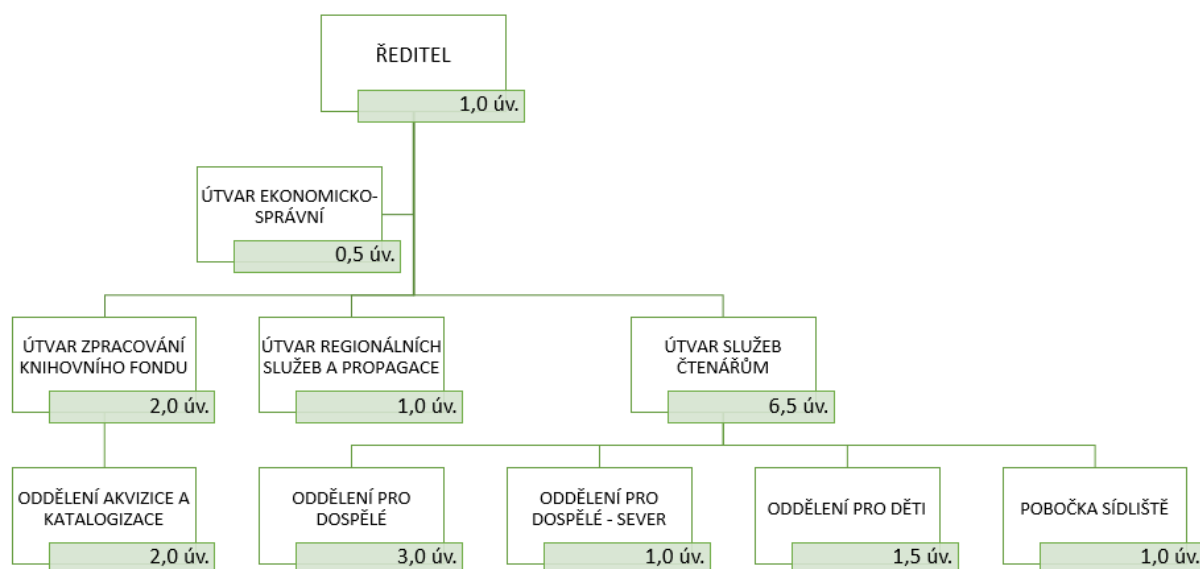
ŘEDITEL

1,0 úv.

ÚTVAR EKONOMICKO-SPRÁVNÍ

0,5 úv.

ÚTVAR ZPRACOVÁNÍ KNIHOVNÍHO FONDU

2,0 úv.

ÚTVAR REGIONÁLNÍCH SLUŽEB A PROPAGACE

1,0 úv.

ÚTVAR SLUŽEB ČTENÁŘŮM

6,5 úv.

ODDĚLENÍ AKVIZICE A KATALOGIZACE

2,0 úv.

ODDĚLENÍ PRO DOSPĚLÉ

3,0 úv.

ODDĚLENÍ PRO DOSPĚLÉ - SEVER

1,0 úv.

ODDĚLENÍ PRO DĚTI

1,5 úv.

POBOČKA SÍDLIŠTĚ

1,0 úv.